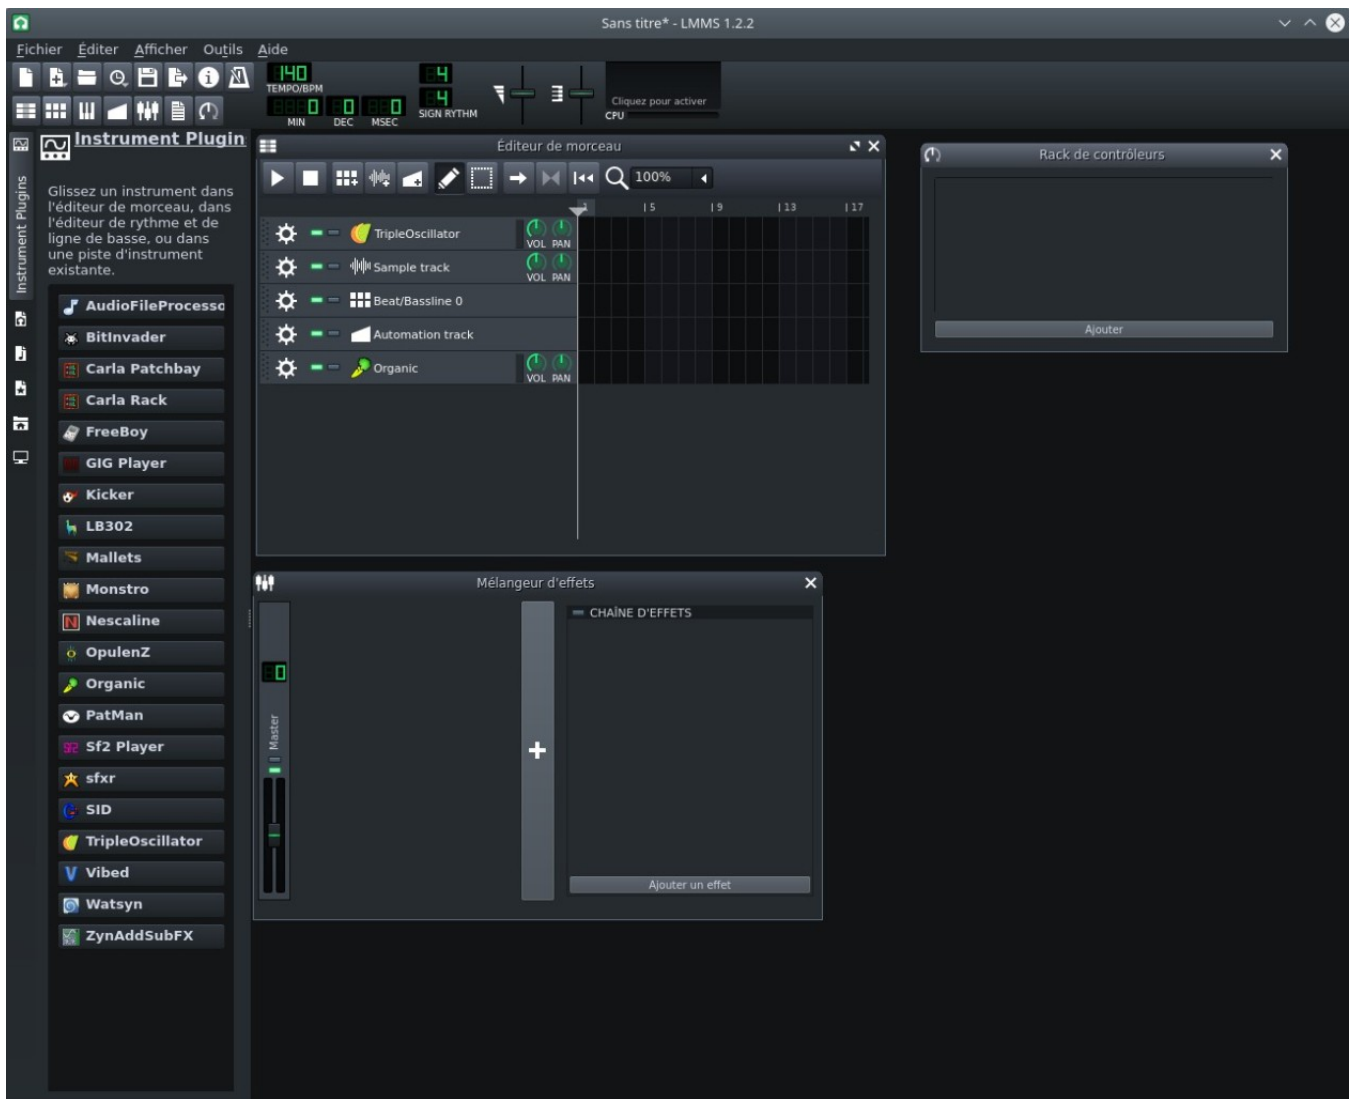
Sans titre* - LMMS 1.2.2

Fichier Éditer Afficher Outils Aide

140
TEMPO/BPM
0 0 0
MIN DEC MSEC
4
4
SIGN RYTHM
Cliquez pour activer
CPU

Instrument Plugins

Instrument Plugin

Glissez un instrument dans l'éditeur de morceau, dans l'éditeur de rythme et de ligne de basse, ou dans une piste d'instrument existante.

AudioFileProcesso
BitInvader
Carla Patchbay
Carla Rack
FreeBoy
GIG Player
Kicker
LB302
Mallets
Monstro
Nescaline
OpulenZ
Organic
PatMan
Sf2 Player
sfxr
SID
TripleOscillator
Vibed
Watsyn
ZynAddSubFX

Éditeur de morceau

100%

1 5 9 13 17

TripleOscillator VOL PAN
Sample track VOL PAN
Beat/Bassline 0
Automation track
Organic VOL PAN

Rack de contrôleurs

Ajouter

Mélangeur d'effets

0
Master

CHAÎNE D'EFFETS

Ajouter un effet